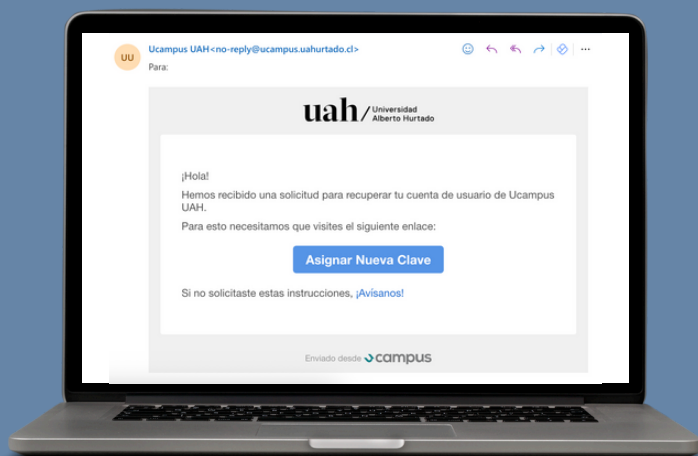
UU

Ucampus UAH<no-reply@ucampus.uahurtado.cl>

Para:

uah/ Universidad Alberto Hurtado

¡Hola!

Hemos recibido una solicitud para recuperar tu cuenta de usuario de Ucampus UAH.

Para esto necesitamos que visites el siguiente enlace:

Asignar Nueva Clave

Si no solicitaste estas instrucciones, ¡Avísanos!

Enviado desde campus